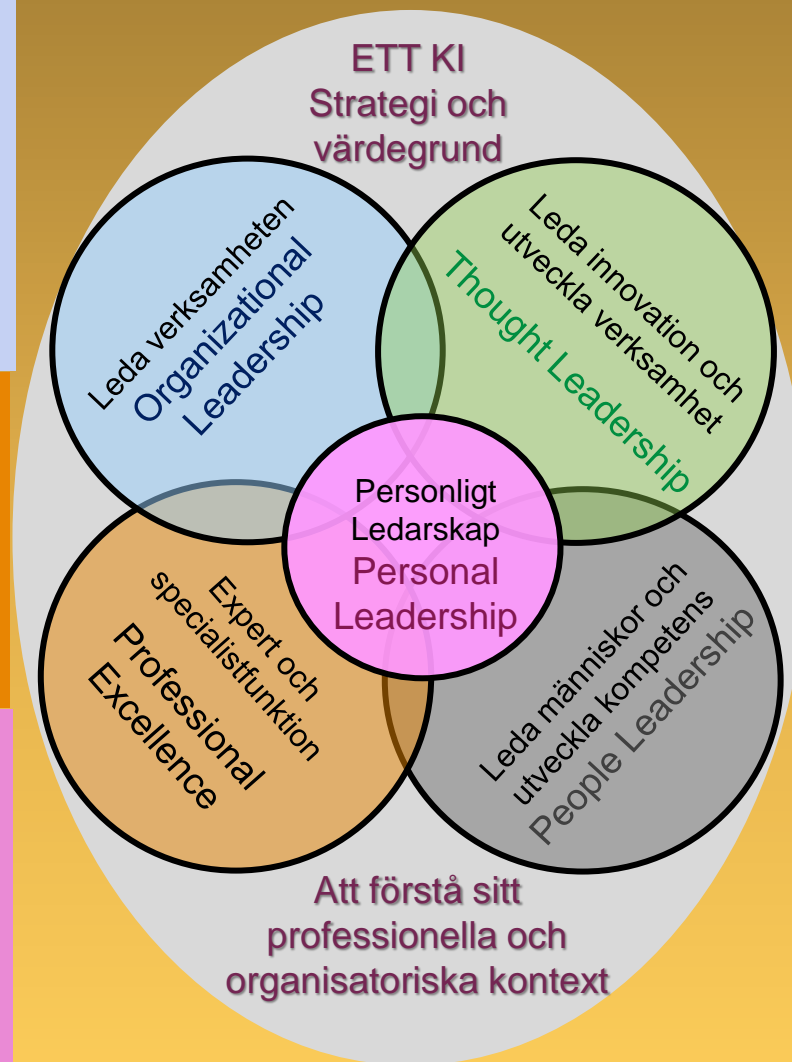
ETT KI
Strategi och värdegrund

Leda verksamheten
Organizational Leadership

Leda innovation och utveckla verksamhet
Thought Leadership

Personligt Ledarskap
Personal Leadership

Expert och specialistfunktion
Professional Excellence

Leda människor och utveckla kompetens
People Leadership

Att förstå sitt professionella och organisatoriska kontext